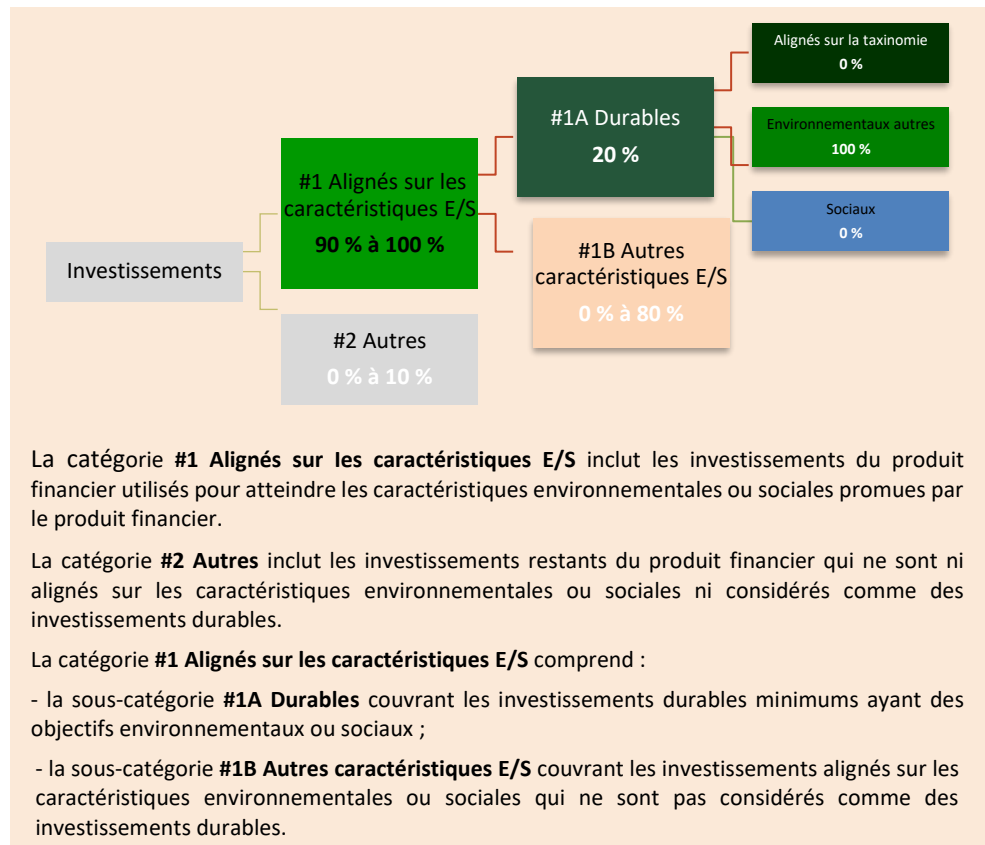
Investissements

#1 Alignés sur les caractéristiques E/S
90 % à 100 %

#2 Autres
0 % à 10 %

#1A Durables
20 %

#1B Autres caractéristiques E/S
0 % à 80 %

Alignés sur la taxinomie
0 %

Environnementaux autres
100 %

Sociaux
0 %

La catégorie **#1 Alignés sur les caractéristiques E/S** inclut les investissements du produit financier utilisés pour atteindre les caractéristiques environnementales ou sociales promues par le produit financier.

La catégorie **#2 Autres** inclut les investissements restants du produit financier qui ne sont ni alignés sur les caractéristiques environnementales ou sociales ni considérés comme des investissements durables.

La catégorie **#1 Alignés sur les caractéristiques E/S** comprend :

- la sous-catégorie **#1A Durables** couvrant les investissements durables minimums ayant des objectifs environnementaux ou sociaux ;

- la sous-catégorie **#1B Autres caractéristiques E/S** couvrant les investissements alignés sur les caractéristiques environnementales ou sociales qui ne sont pas considérés comme des investissements durables.